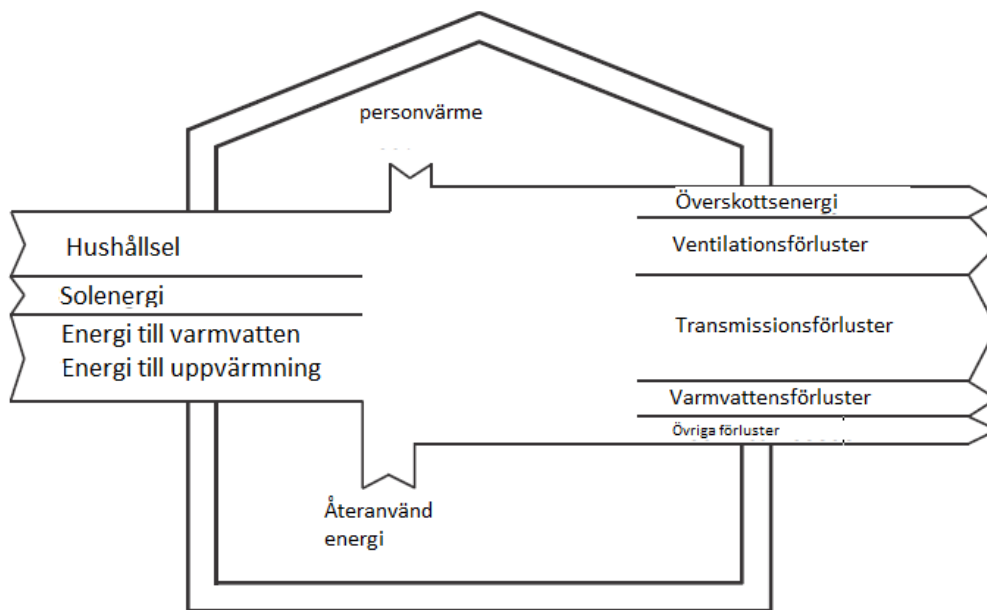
personvärme

Hushållsel

Solenergi

Energi till varmvatten

Energi till uppvärmning

Överskottsenergi

Ventilationsförluster

Transmissionsförluster

Varmvattensförluster

Övriga förluster

Återanvänd energi